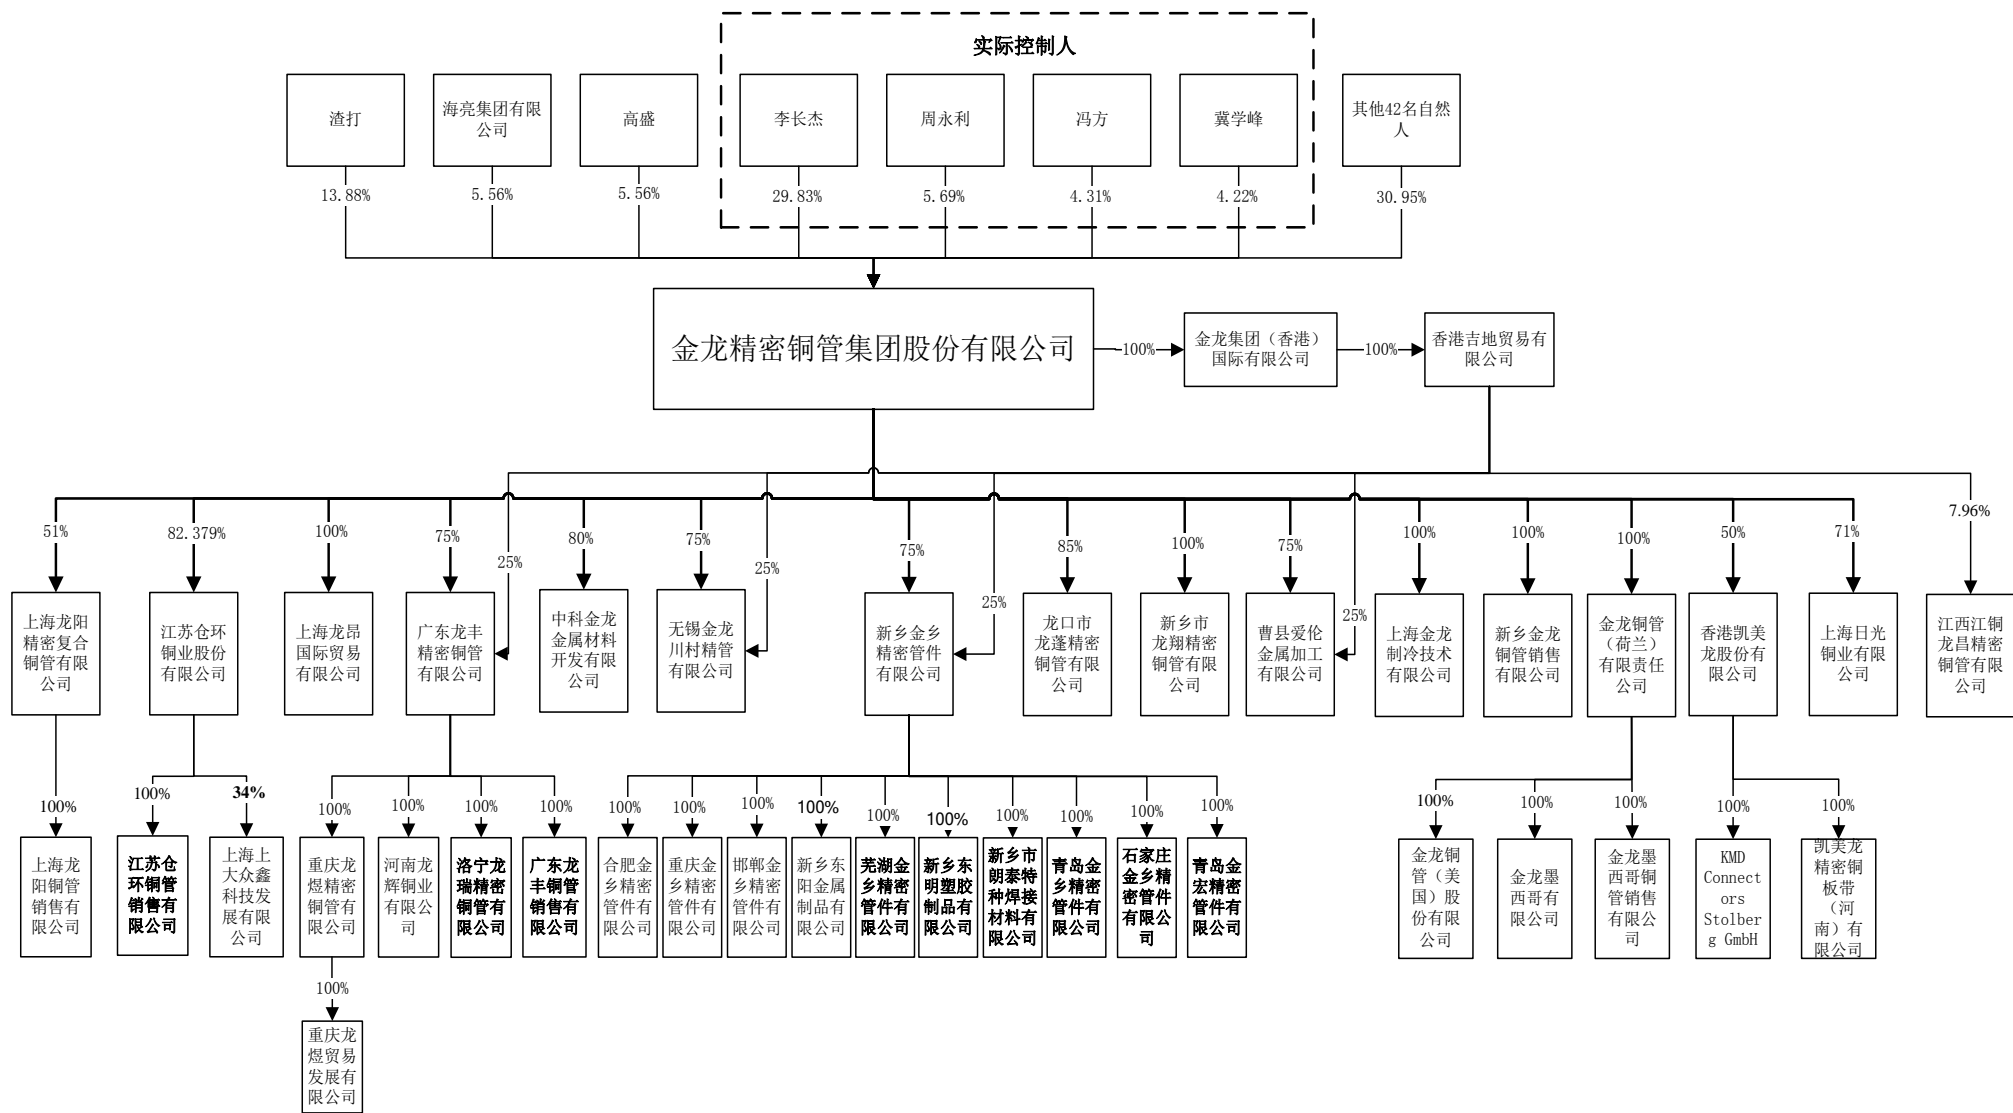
实际控制人

渣打
13.88%

海亮集团有限公司
5.56%

高盛
5.56%

李长杰
29.83%

周永利
5.69%

冯方
4.31%

冀学峰
4.22%

其他42名自然人
30.95%

金龙精密铜管集团股份有限公司

100%
金龙集团（香港）国际有限公司
100%
香港吉地贸易有限公司

51%
上海龙阳精密复合铜管有限公司
100%
上海龙阳铜管销售有限公司

82.379%
江苏仓环铜业股份有限公司
100%
江苏仓环铜管销售有限公司
34%
上海上大众鑫科技发展有限公司

100%
上海龙昂国际贸易有限公司

75%
25%
广东龙丰精密铜管有限公司
100%
重庆龙煜精密铜管有限公司
100%
重庆龙煜贸易发展有限公司
100%
河南龙辉铜业有限公司
100%
洛宁龙瑞精密铜管有限公司
100%
广东龙丰铜管销售有限公司

80%
中科金龙金属材料开发有限公司

75%
25%
无锡金龙川村精密铜管有限公司

75%
25%
新乡金乡精密管件有限公司
100%
合肥金乡精密管件有限公司
100%
重庆金乡精密管件有限公司
100%
邯郸金乡精密管件有限公司
100%
新乡东阳金属制品有限公司
100%
芜湖金乡精密管件有限公司
100%
新乡东明塑胶制品有限公司
100%
新乡市朗泰特种焊接材料有限公司
100%
青岛金乡精密管件有限公司
100%
石家庄金乡精密管件有限公司
100%
青岛金宏精密管件有限公司

85%
龙口市龙蓬精密铜管有限公司

100%
新乡市龙翔精密铜管有限公司

75%
25%
曹县爱伦金属加工有限公司

100%
上海金龙制冷技术有限公司

100%
新乡金龙铜管销售有限公司

100%
金龙铜管（荷兰）有限责任公司
100%
金龙铜管（美国）股份有限公司
100%
金龙墨西哥有限公司
100%
金龙墨西哥铜管销售有限公司

50%
香港凯美龙股份有限公司
100%
KMD Connectors Stolberg GmbH
100%
凯美龙精密铜板带（河南）有限公司

71%
上海日光铜业有限公司

7.96%
江西江铜龙昌精密铜管有限公司